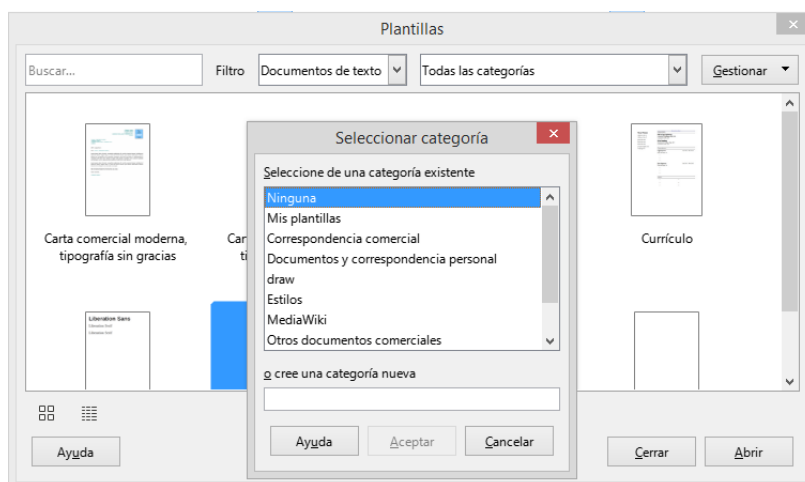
Plantillas

Buscar...

Filtro Documentos de texto

Todas las categorías

Gestionar

Carta comercial moderna, tipografía sin gracias

Car
ti

Currículo

Liberation Sans

Seleccionar categoría

Seleccione de una categoría existente

Ninguna
Mis plantillas
Correspondencia comercial
Documentos y correspondencia personal
draw
Estilos
MediaWiki
Otros documentos comerciales

o cree una categoría nueva

Ayuda

Aceptar

Cancelar

Ayuda

Cerrar

Abrir